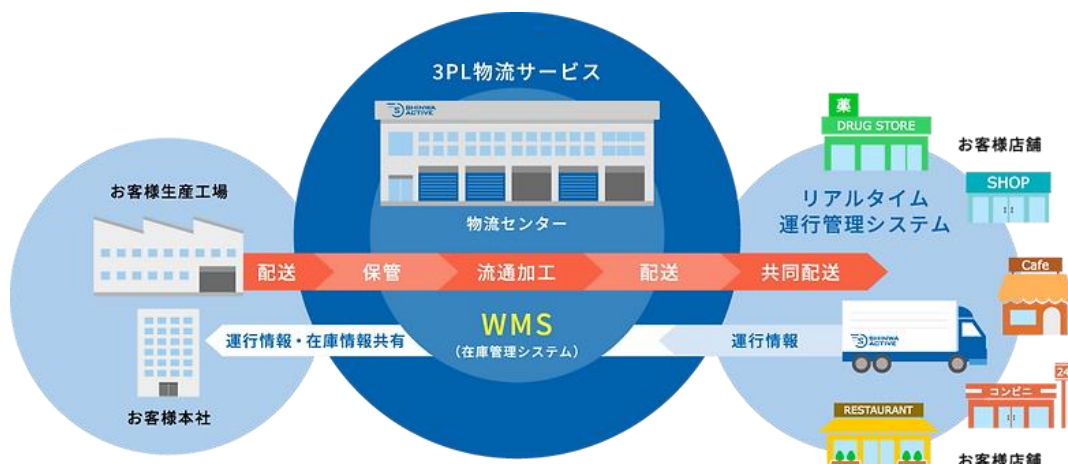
3PL物流サービス

SHINWA ACTIVE

物流センター

お客様生産工場

お客様本社

薬
DRUG STORE

お客様店舗

SHOP

リアルタイム
運行管理システム

Cafe

配送　保管　流通加工　配送　共同配送

WMS
（在庫管理システム）

運行情報・在庫情報共有

運行情報

SHINWA ACTIVE

24
コンビニ

RESTAURANT

お客様店舗